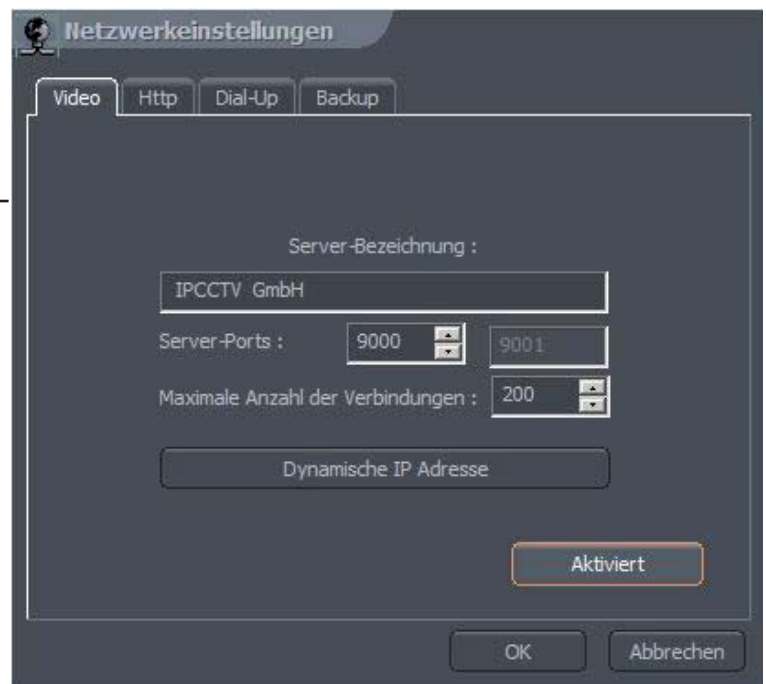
Netzwerkeinstellungen

Video | Http | Dial-Up | Backup

Server-Bezeichnung :

IPCCTV GmbH

Server-Ports : 9000 9001

Maximale Anzahl der Verbindungen : 200

Dynamische IP Adresse

Aktiviert

OK Abbrechen